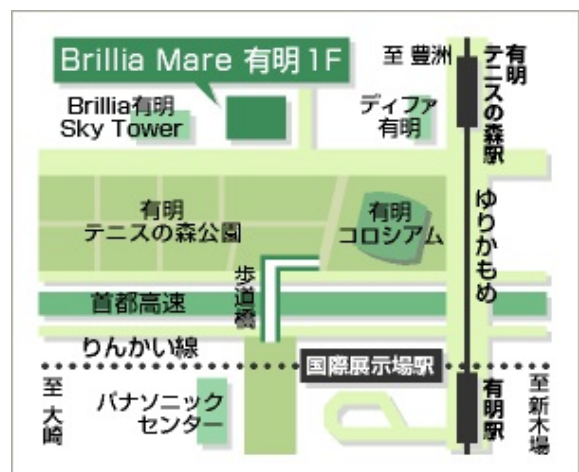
Brillia Mare 有明 1F

至 豊洲

有明テニスの森駅

Brillia有明 Sky Tower

ディファ有明

有明テニスの森公園

有明コロシアム

ゆりかもめ

歩道橋

首都高速

りんかい線

国際展示場駅

至 大崎

パナソニックセンター

有明駅

至 新木場